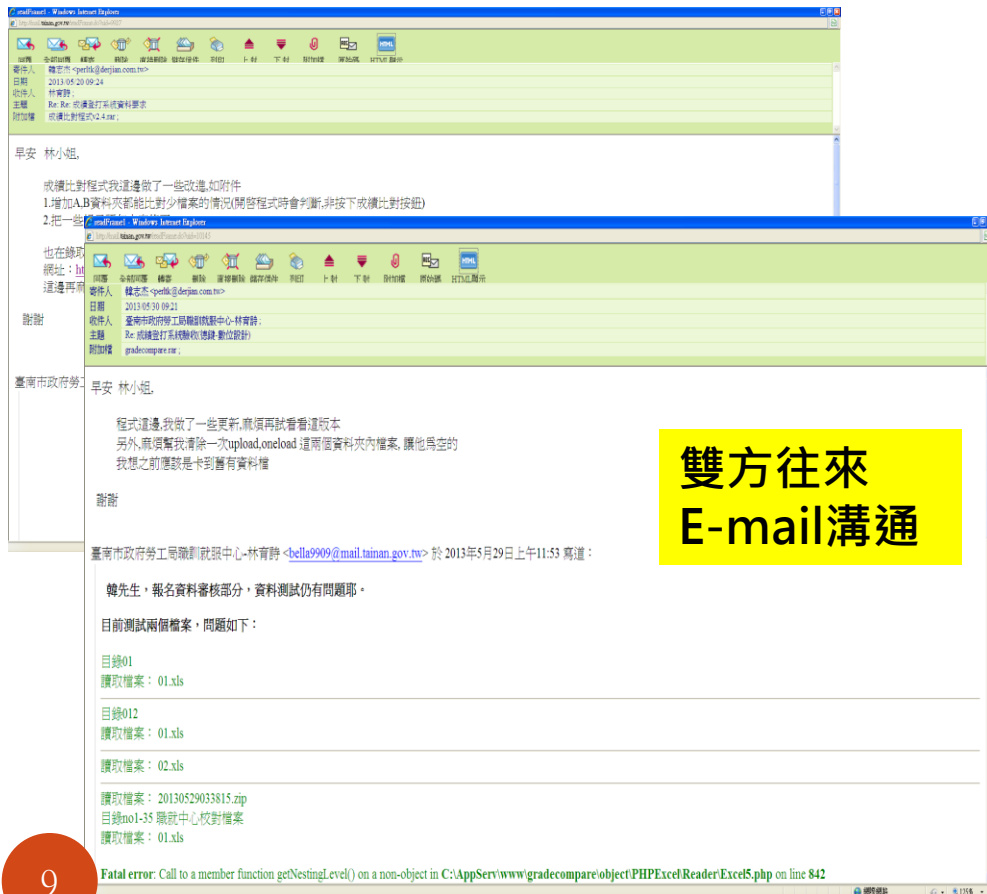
readFrame1 - Windows Internet Explorer

寄件人 韓志杰 <perlhk@derjiun.com.tw>
日期 2013/05/20 09:24
收件人 林育詩
主題 Re: Re: 成績登打系統資料要求
附加檔 成績比對程式v2.4.rar

早安 林小姐,

成績比對程式我這邊做了一些改進,如附件
1.增加A,B資料夾都能比對少檔案的情況(開啓程式時會判斷,非按下成績比對按鈕)
2.把一些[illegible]

也在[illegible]
網址：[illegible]
這邊再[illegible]

謝謝

臺南市政府勞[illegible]

readFrame1 - Windows Internet Explorer

回覆 全部回覆 轉寄 刪除 還原刪除 儲存信件 列印 上封 下封 附加檔 原始碼 HTML顯示

寄件人 韓志杰 <perlhk@derjiun.com.tw>
日期 2013/05/30 09:21
收件人 臺南市政府勞工局職訓就服中心-林育詩
主題 Re: 成績登打系統驗收(連鎖-數位設計)
附加檔 gradecompare.rar

早安 林小姐,

程式這邊,我做了一些更新,麻煩再試看看這版本
另外,麻煩幫我清除一次upload,oneload 這兩個資料夾內檔案, 讓他爲空的
我想之前應該是卡到舊有資料檔

謝謝

雙方往來
E-mail溝通

臺南市政府勞工局職訓就服中心-林育詩 <bella9909@mail.tainan.gov.tw> 於 2013年5月29日上午11:53 寫道：

韓先生，報名資料審核部分，資料測試仍有問題耶。

目前測試兩個檔案，問題如下：

目錄01
讀取檔案： 01.xls

目錄012
讀取檔案： 01.xls

讀取檔案： 02.xls

讀取檔案： 20130529033815.zip
目錄no1-35 職就中心校對檔案
讀取檔案： 01.xls

Fatal error: Call to a member function getNestingLevel() on a non-object in C:\AppServ\www\gradecompare\object\PHPExcel\Reader\Excel5.php on line 842

9